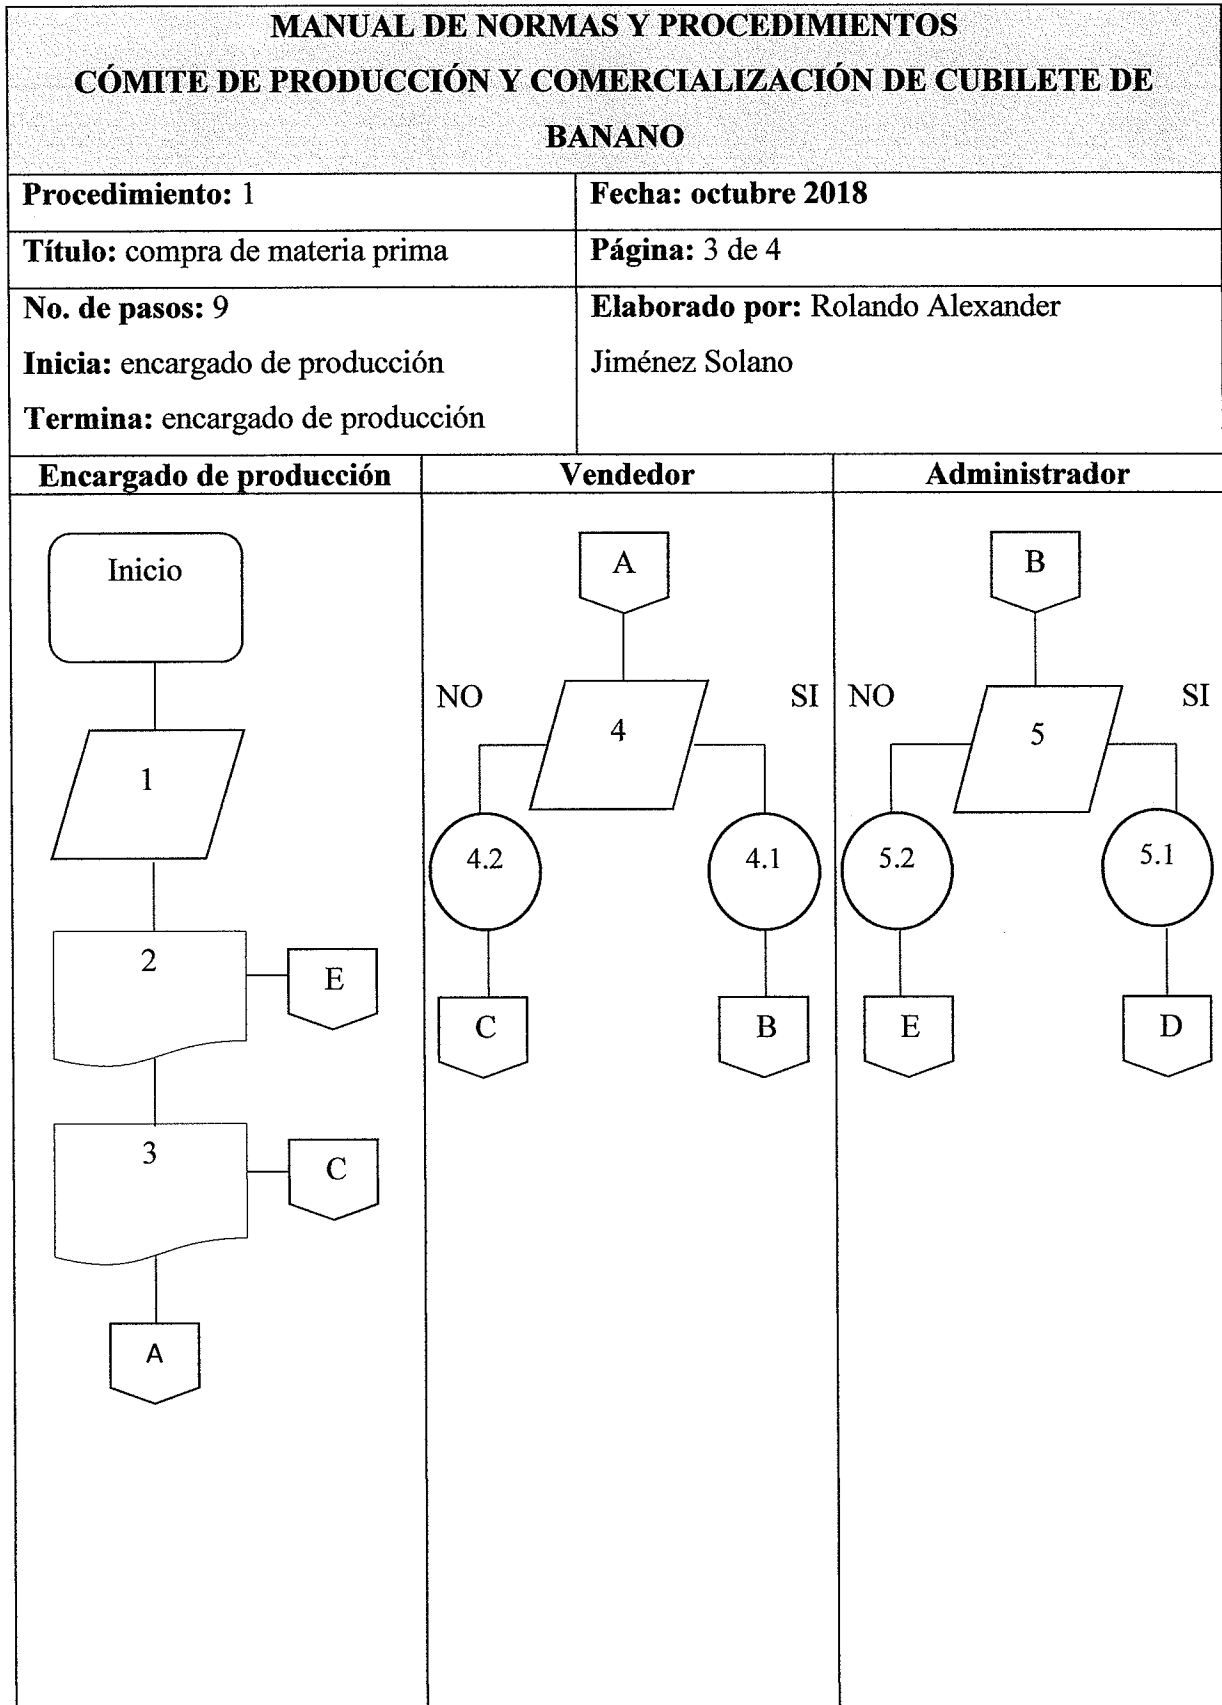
MANUAL DE NORMAS Y PROCEDIMIENTOS
CÓMITE DE PRODUCCIÓN Y COMERCIALIZACIÓN DE CUBILETE DE BANANO

| Procedimiento: 1 | Fecha: octubre 2018 |
|---|---|
| Título: compra de materia prima | Página: 3 de 4 |
| No. de pasos: 9 Inicia: encargado de producción Termina: encargado de producción | Elaborado por: Rolando Alexander Jiménez Solano |

| Encargado de producción | Vendedor | Administrador |
|---|---|---|

Inicio
1
2
E
3
C
A

A
NO
4
SI
4.2
4.1
C
B

B
NO
5
SI
5.2
5.1
E
D